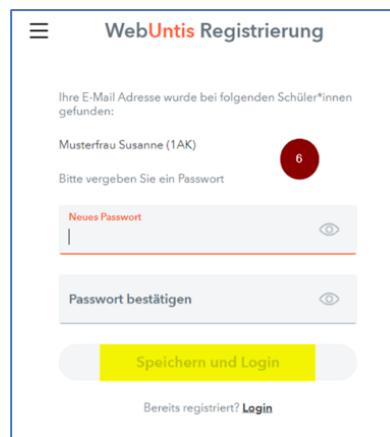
WebUntis Registrierung

Ihre E-Mail Adresse wurde bei folgenden Schüler*innen gefunden:

Musterfrau Susanne (1AK)

6

Bitte vergeben Sie ein Passwort

Neues Passwort

Passwort bestätigen

Speichern und Login

Bereits registriert? Login